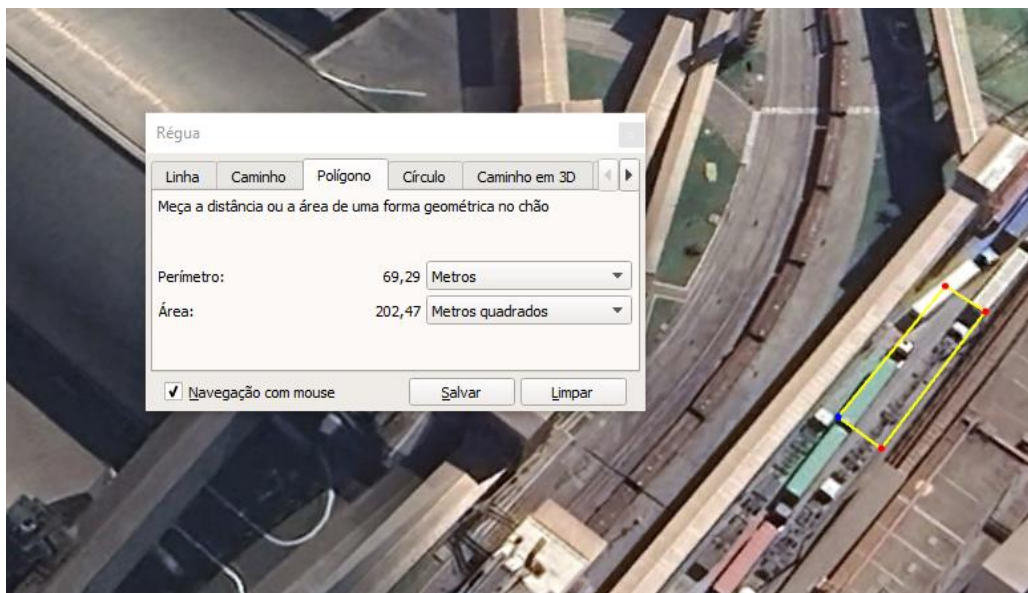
Régua

Linha | Caminho | Polígono | Círculo | Caminho em 3D

Meça a distância ou a área de uma forma geométrica no chão

Perímetro: 69,29 Metros

Área: 202,47 Metros quadrados

Navegação com mouse | Salvar | Limpar